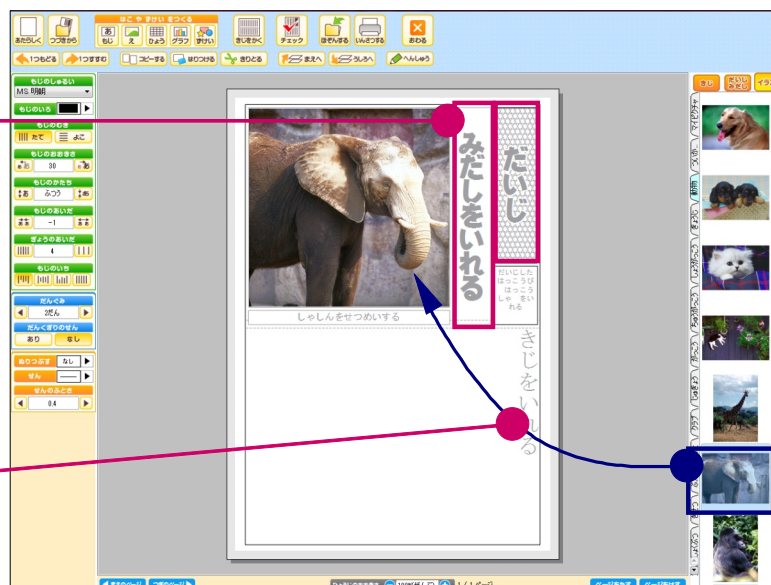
あたらしく つづきから

はこ や ずけい をつくる
もじ え ひょう グラフ ずけい

きじをかく チェック ほぞんする いんさつする おわる

1つもどる 1つすすむ コピーする はりつける きりとる まえへ うしろへ へんしゅう

もじのしゅるい
MS 明朝
もじのいろ
もじのむき
たて よこ
もじのおおきさ
30
もじのかたち
ふつう
もじのあいだ
-1
ぎょうのあいだ
4
もじのいち

だんぐみ
2だん
だんくぎりのせん
あり なし

ぬりつぶす なし
せん
せんのふとさ
0.4

だいじ

みだしをいれる

だいにした はっこうび はっこうしゃ きい れる

しゃしんをせつめいする

きじをいれる

まえのページ つぎのページ

1/1ページ

えほ だいじみだし イラ